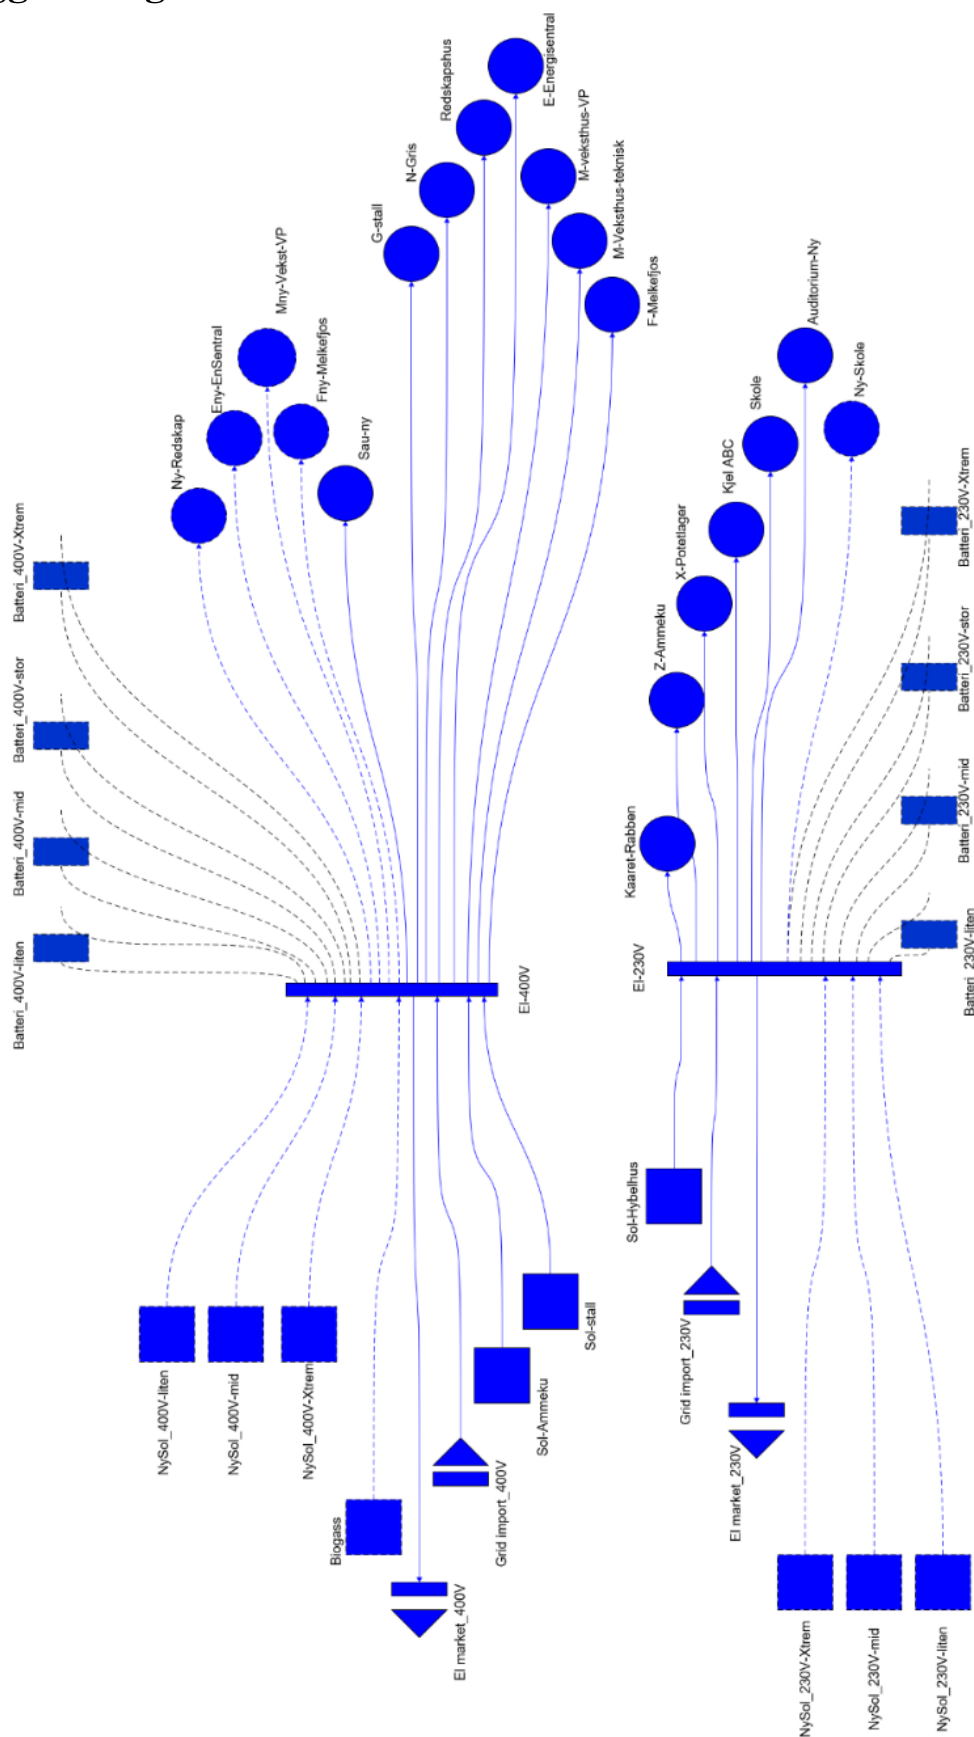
Ny-Redskap
Eny-EnSentral
Mny-Vekst-VP
Fny-Melkefjos
Sau-ny
G-stall
N-Gris
Redskapshus
E-Energisentral
M-veksthus-VP
M-Veksthus-teknisk
F-Melkefjos
Auditorium-Ny
Ny-Skole
Skole
Kjel ABC
X-Potetlager
Z-Ammeku
Kaaret-Rabben
Batteri_400V-Xtrem
Batteri_400V-stor
Batteri_400V-mid
Batteri_400V-liten
El-400V
Batteri_230V-Xtrem
Batteri_230V-stor
Batteri_230V-mid
Batteri_230V-liten
El-230V
Sol-Hybelhus
Grid import_230V
El market_230V
NySol_400V-liten
NySol_400V-mid
NySol_400V-Xtrem
Biogass
El market_400V
Grid import_400V
Sol-Ammeku
Sol-stall
NySol_230V-Xtrem
NySol_230V-mid
NySol_230V-liten